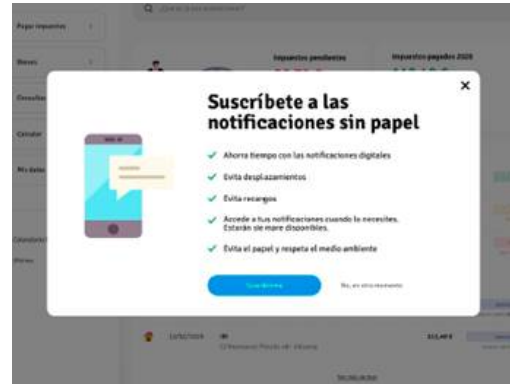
Pagar impuestos

Bienes

Consultas

Calendario

Mis datos

Impuestos pendientes

Impuestos pagados 2020

Suscríbete a las notificaciones sin papel

Ahorra tiempo con las notificaciones digitales

Evita desplazamientos

Evita recargos

Accede a tus notificaciones cuando lo necesites. Estarán siempre disponibles.

Evita el papel y respeta el medio ambiente

Suscribirme

No, en otro momento

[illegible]